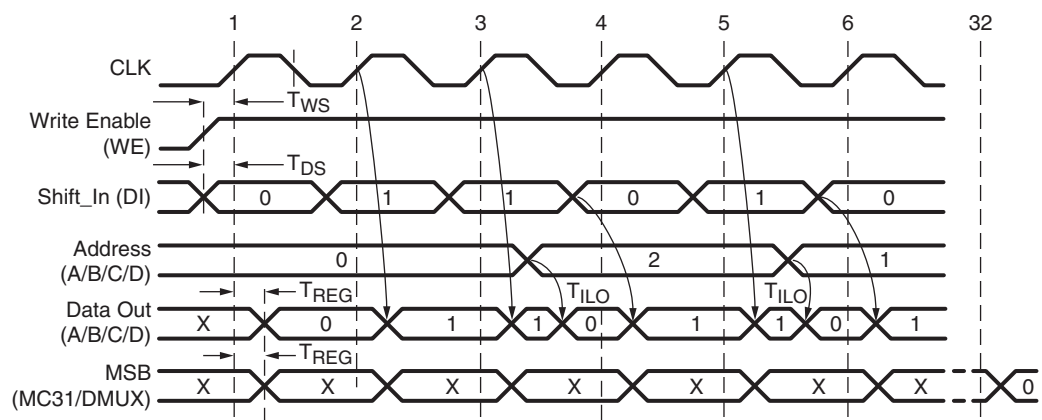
1 2 3 4 5 6 32

CLK

$T_{WS}$

Write Enable (WE)

$T_{DS}$

Shift_In (DI) 0 1 1 0 1 0

Address (A/B/C/D) 0 2 1

$T_{ILO}$ $T_{ILO}$

$T_{REG}$

Data Out (A/B/C/D) X 0 1 1 0 1 1 0 1

$T_{REG}$

MSB (MC31/DMUX) X X X X X X X 0